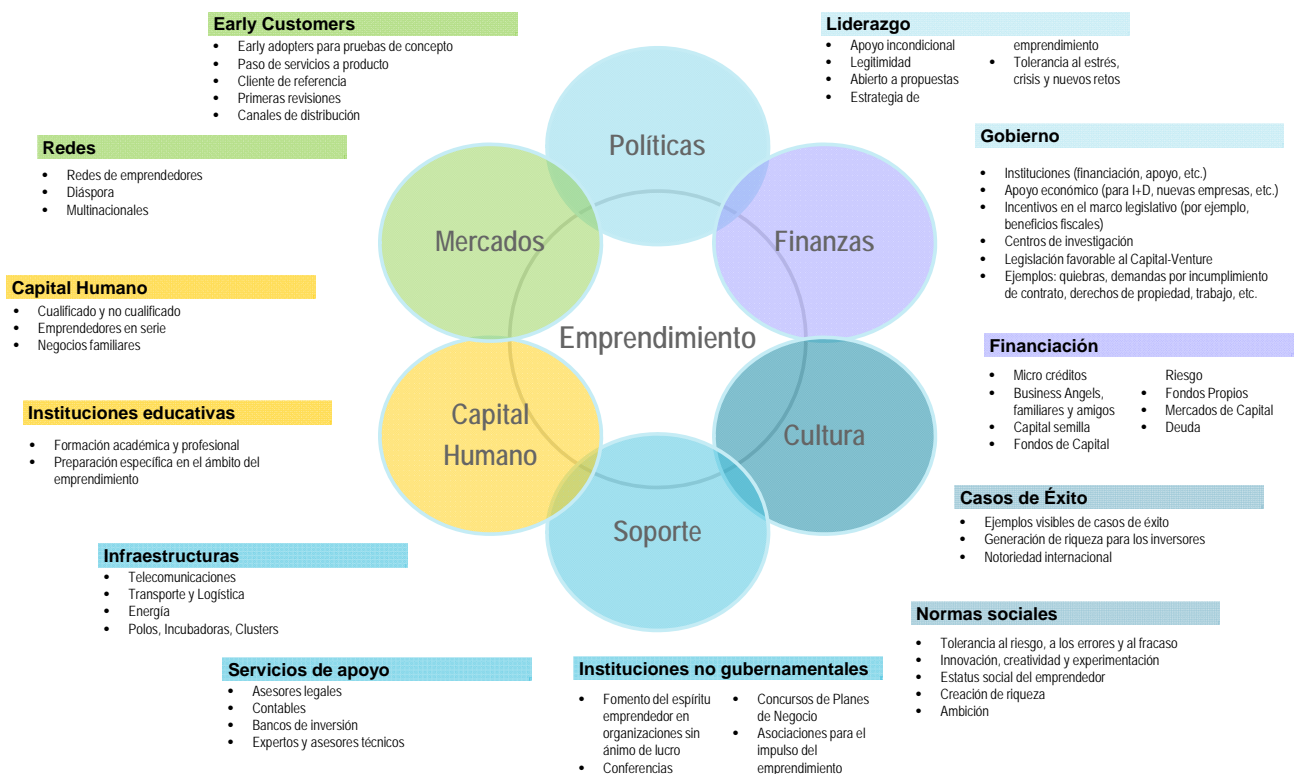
Early Customers
- Early adopters para pruebas de concepto
- Paso de servicios a producto
- Cliente de referencia
- Primeras revisiones
- Canales de distribución

Liderazgo
- Apoyo incondicional
- Legitimidad
- Abierto a propuestas
- Estrategia de emprendimiento
- Tolerancia al estrés, crisis y nuevos retos

Redes
- Redes de emprendedores
- Diáspora
- Multinacionales

Gobierno
- Instituciones (financiación, apoyo, etc.)
- Apoyo económico (para I+D, nuevas empresas, etc.)
- Incentivos en el marco legislativo (por ejemplo, beneficios fiscales)
- Centros de investigación
- Legislación favorable al Capital-Venture
- Ejemplos: quiebras, demandas por incumplimiento de contrato, derechos de propiedad, trabajo, etc.

Capital Humano
- Cualificado y no cualificado
- Emprendedores en serie
- Negocios familiares

Políticas

Mercados

Finanzas

Emprendimiento

Capital Humano

Cultura

Soporte

Financiación
- Micro créditos
- Business Angels, familiares y amigos
- Capital semilla
- Fondos de Capital Riesgo
- Fondos Propios
- Mercados de Capital
- Deuda

Instituciones educativas
- Formación académica y profesional
- Preparación específica en el ámbito del emprendimiento

Casos de Éxito
- Ejemplos visibles de casos de éxito
- Generación de riqueza para los inversores
- Notoriedad internacional

Infraestructuras
- Telecomunicaciones
- Transporte y Logística
- Energía
- Polos, Incubadoras, Clusters

Normas sociales
- Tolerancia al riesgo, a los errores y al fracaso
- Innovación, creatividad y experimentación
- Estatus social del emprendedor
- Creación de riqueza
- Ambición

Servicios de apoyo
- Asesores legales
- Contables
- Bancos de inversión
- Expertos y asesores técnicos

Instituciones no gubernamentales
- Fomento del espíritu emprendedor en organizaciones sin ánimo de lucro
- Conferencias
- Concursos de Planes de Negocio
- Asociaciones para el impulso del emprendimiento